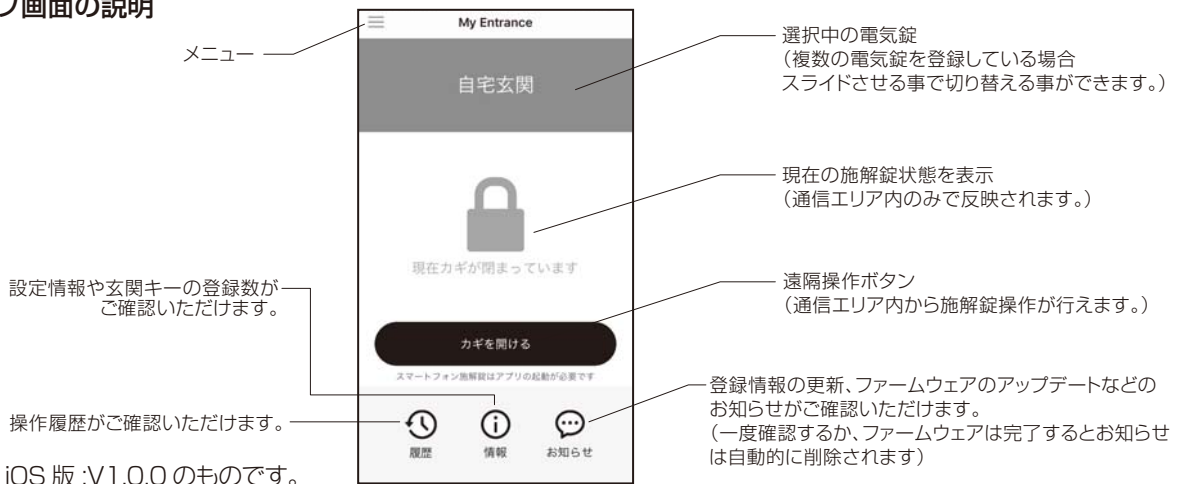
プ画面の説明

My Entrance

自宅玄関

現在カギが閉まっています

カギを開ける

スマートフォン施解錠はアプリの起動が必要です

履歴 情報 お知らせ

メニュー

選択中の電気錠
（複数の電気錠を登録している場合
スライドさせる事で切り替える事ができます。）

現在の施解錠状態を表示
（通信エリア内のみで反映されます。）

遠隔操作ボタン
（通信エリア内から施解錠操作が行えます。）

設定情報や玄関キーの登録数がご確認いただけます。

登録情報の更新、ファームウェアのアップデートなどのお知らせがご確認いただけます。
（一度確認するか、ファームウェアは完了するとお知らせは自動的に削除されます）

操作履歴がご確認いただけます。

iOS 版 :V1.0.0 のものです。